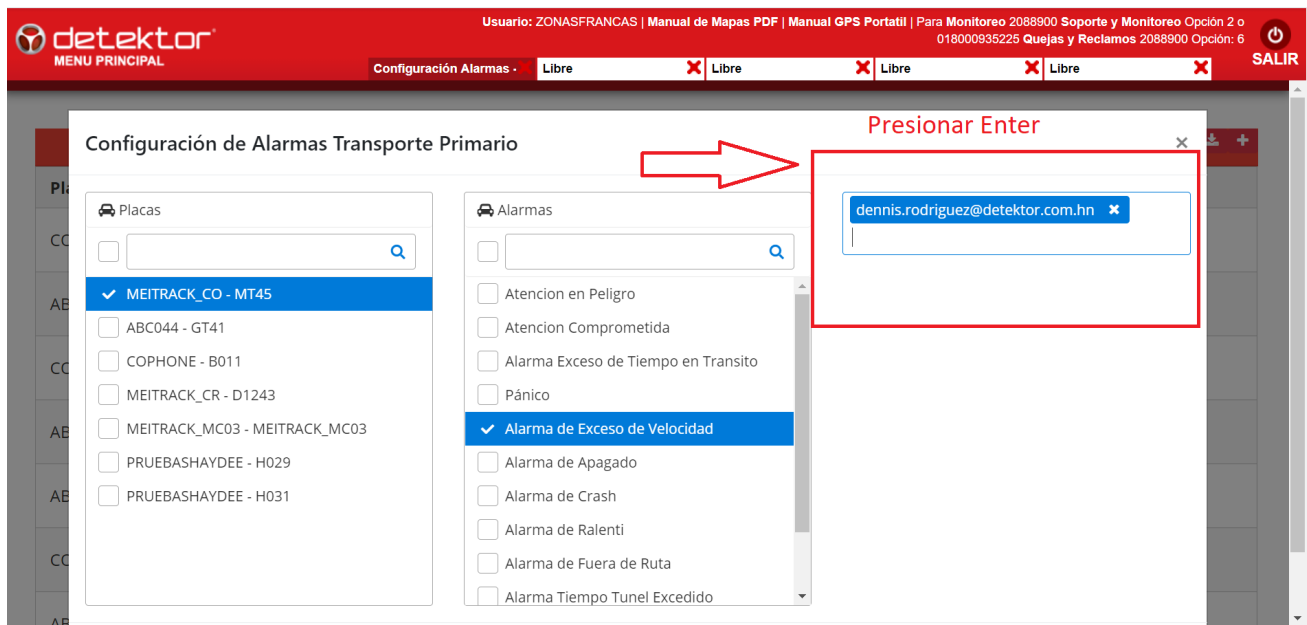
detektor
MENU PRINCIPAL

Usuario: ZONASFRANCAS | Manual de Mapas PDF | Manual GPS Portatil | Para Monitoreo 2088900 Soporte y Monitoreo Opción 2 o 018000935225 Quejas y Reclamos 2088900 Opción: 6

SALIR

Configuración Alarmas - | Libre | Libre | Libre | Libre

Pl
CO
AB
CO
AB
AB
CO

Configuración de Alarmas Transporte Primario

Presionar Enter

×

Placas

MEITRACK_CO - MT45
ABC044 - GT41
COPHONE - B011
MEITRACK_CR - D1243
MEITRACK_MC03 - MEITRACK_MC03
PRUEBASHAYDEE - H029
PRUEBASHAYDEE - H031

Alarmas

Atencion en Peligro
Atencion Comprometida
Alarma Exceso de Tiempo en Transito
Pánico
Alarma de Exceso de Velocidad
Alarma de Apagado
Alarma de Crash
Alarma de Ralenti
Alarma de Fuera de Ruta
Alarma Tiempo Tunel Excedido

dennis.rodriguez@detektor.com.hn ×